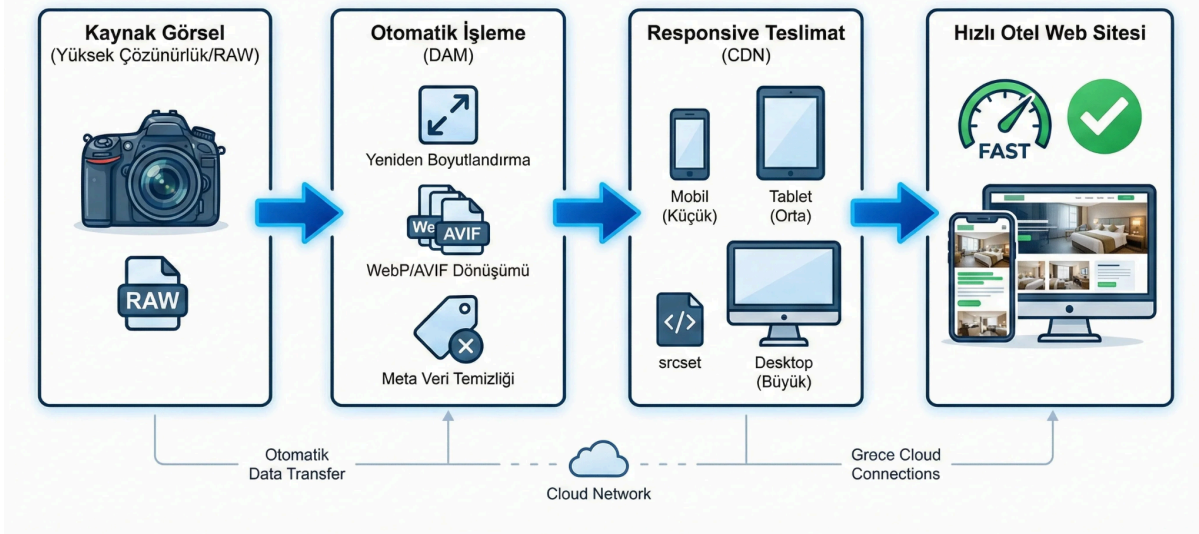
Kaynak Görsel
(Yüksek Çözünürlük/RAW)

RAW

Otomatik İşleme
(DAM)

Yeniden Boyutlandırma

We AVIF

WebP/AVIF Dönüşümü

Meta Veri Temizliği

Responsive Teslimat
(CDN)

Mobil
(Küçük)

Tablet
(Orta)

</>

srcset

Desktop
(Büyük)

Hızlı Otel Web Sitesi

FAST

Otomatik
Data Transfer

Cloud Network

Grece Cloud
Connections